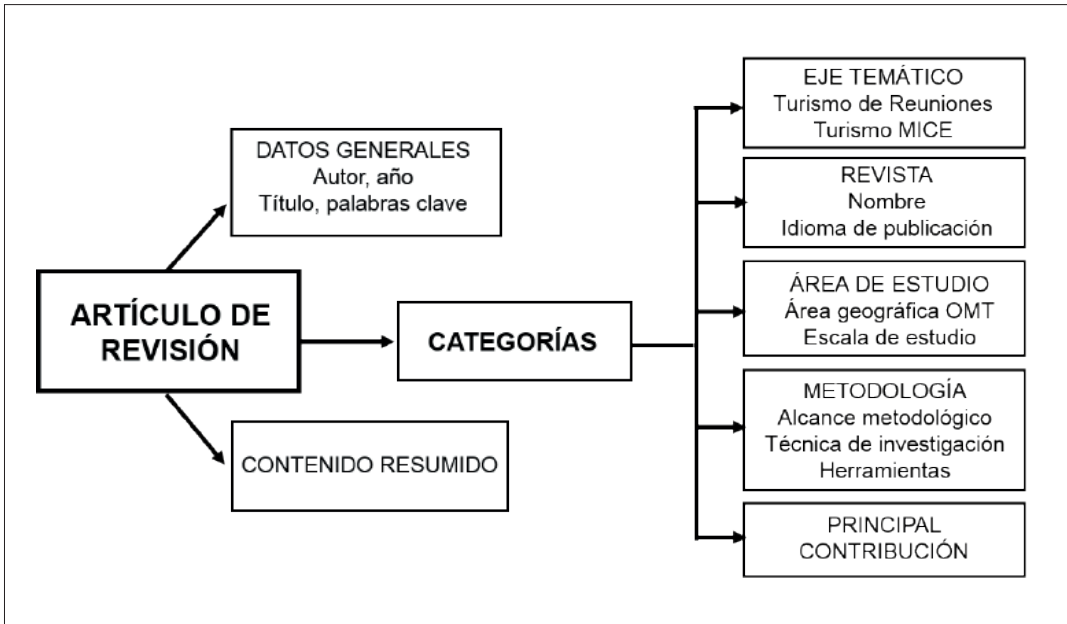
ARTÍCULO DE REVISIÓN

DATOS GENERALES
Autor, año
Título, palabras clave

CATEGORÍAS

CONTENIDO RESUMIDO

EJE TEMÁTICO
Turismo de Reuniones
Turismo MICE

REVISTA
Nombre
Idioma de publicación

ÁREA DE ESTUDIO
Área geográfica OMT
Escala de estudio

METODOLOGÍA
Alcance metodológico
Técnica de investigación
Herramientas

PRINCIPAL CONTRIBUCIÓN